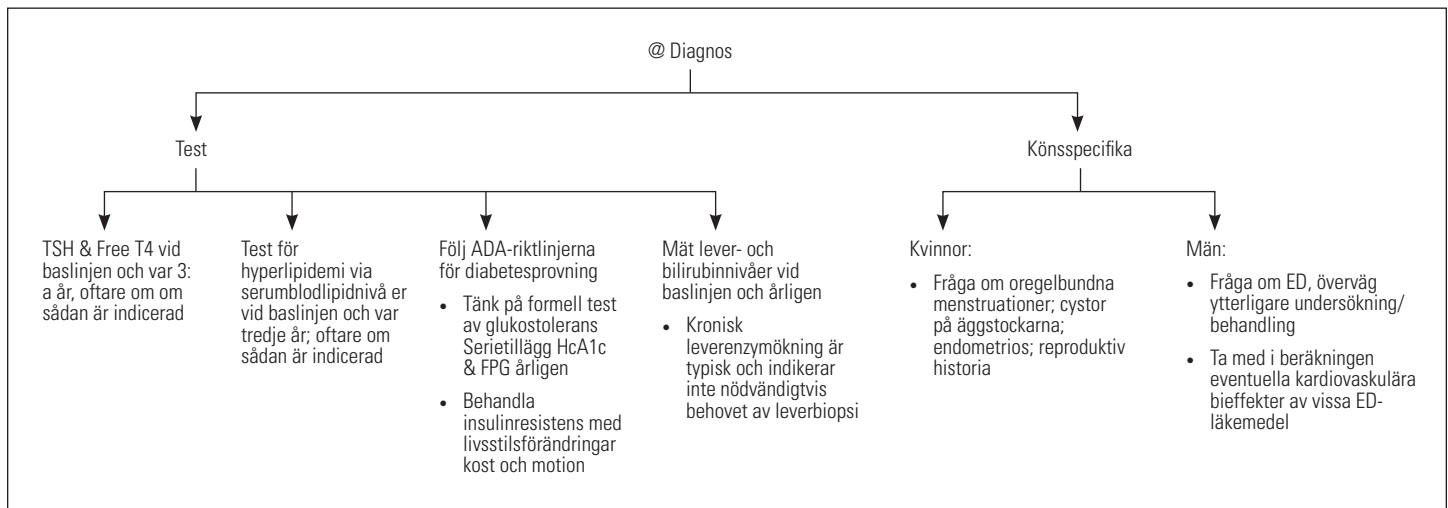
@ Diagnos

Test

Könsspecifika

TSH & Free T4 vid baslinjen och var 3: a år, oftare om om sådan är indicerad

Test för hyperlipidemi via serumblodlipidnivå er vid baslinjen och var tredje år; oftare om sådan är indicerad

Följ ADA-riktlinjerna för diabetesprovning

- Tänk på formell test av glukostolerans Serietillägg HcA1c & FPG årligen
- Behandla insulinresistens med livsstilsförändringar kost och motion

Mät lever- och bilirubinnivåer vid baslinjen och årligen

- Kronisk leverenzymökning är typisk och indikerar inte nödvändigtvis behovet av leverbiopsi

Kvinnor:

- Fråga om oregelbundna menstruationer; cystor på äggstockarna; endometrios; reproduktiv historia

Män:

- Fråga om ED, överväg ytterligare undersökning/ behandling
- Ta med i beräkningen eventuella kardiovaskulära bieffekter av vissa ED-läkemedel